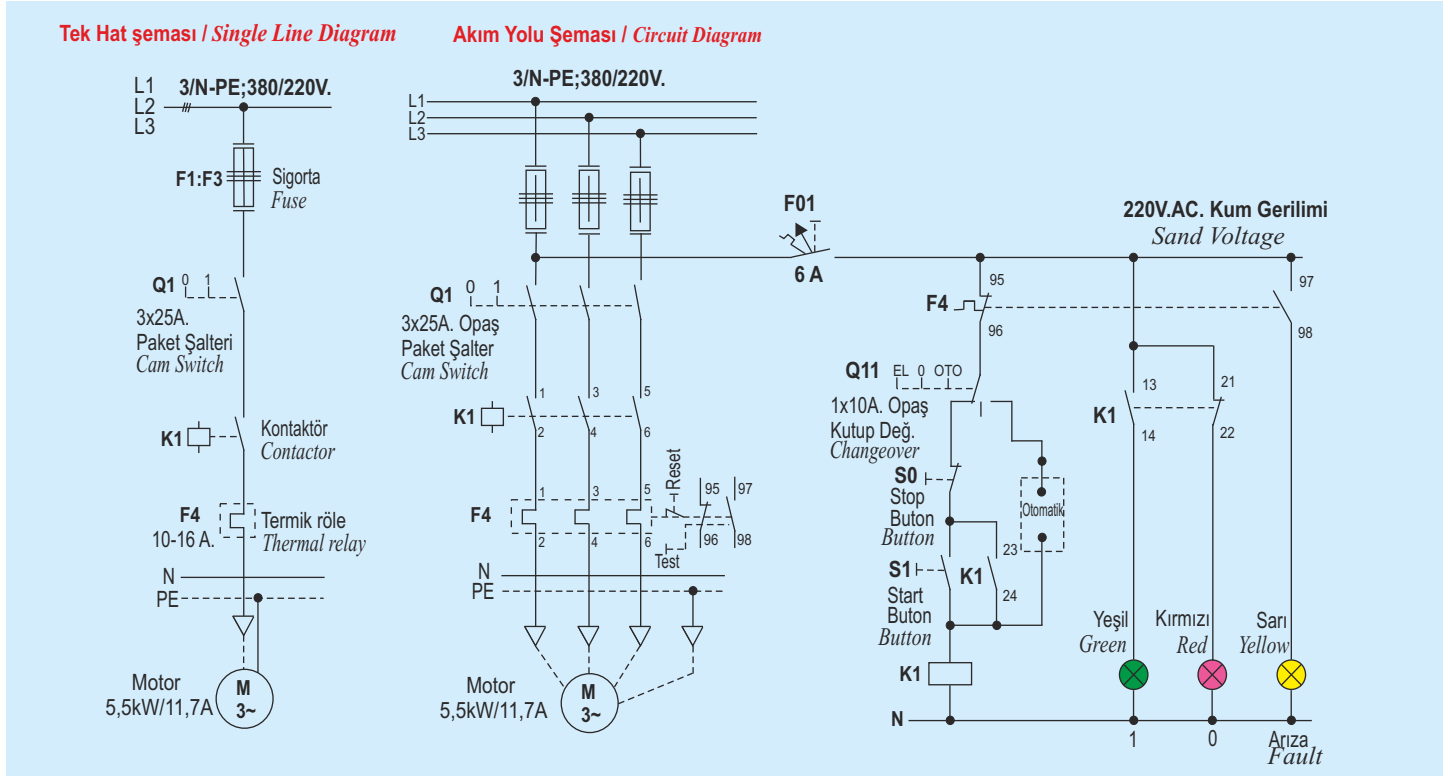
Tek Hat şeması / Single Line Diagram

L1
L2
L3
3/N-PE;380/220V.
F1:F3
Sigorta
Fuse
Q1 0 1
3x25A.
Paket Şalteri
Cam Switch
K1
Kontaktör
Contactor
F4
10-16 A.
Termik röle
Thermal relay
N
PE
Motor
5,5kW/11,7A
M
3~

Akım Yolu Şeması / Circuit Diagram

3/N-PE;380/220V.
L1
L2
L3
Q1 0 1
3x25A. Opaş
Paket Şalter
Cam Switch
K1
1 3 5
2 4 6
F4
1 3 5
2 4 6
Reset
95 97
96 98
Test
N
PE
Motor
5,5kW/11,7A
M
3~

F01
6 A

220V.AC. Kum Gerilimi
Sand Voltage
95
F4
96
97
98
Q11 EL 0 OTO
1x10A. Opaş
Kutup Değ.
Changeover
S0
Stop
Buton
Button
Otomatik
23
S1
K1
24
Start
Buton
Button
K1
N
K1
13
14
21
22
Yeşil
Green
Kırmızı
Red
Sarı
Yellow
1
0
Arıza
Fault